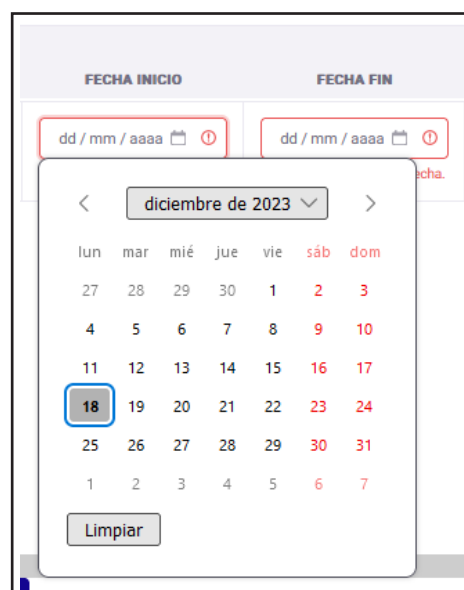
FECHA INICIO

FECHA FIN

dd / mm / aaaa

dd / mm / aaaa

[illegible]echa.

diciembre de 2023

| lun | mar | mié | jue | vie | sáb | dom |
|---|---|---|---|---|---|---|
| 27 | 28 | 29 | 30 | 1 | 2 | 3 |
| 4 | 5 | 6 | 7 | 8 | 9 | 10 |
| 11 | 12 | 13 | 14 | 15 | 16 | 17 |
| 18 | 19 | 20 | 21 | 22 | 23 | 24 |
| 25 | 26 | 27 | 28 | 29 | 30 | 31 |
| 1 | 2 | 3 | 4 | 5 | 6 | 7 |

Limpiar